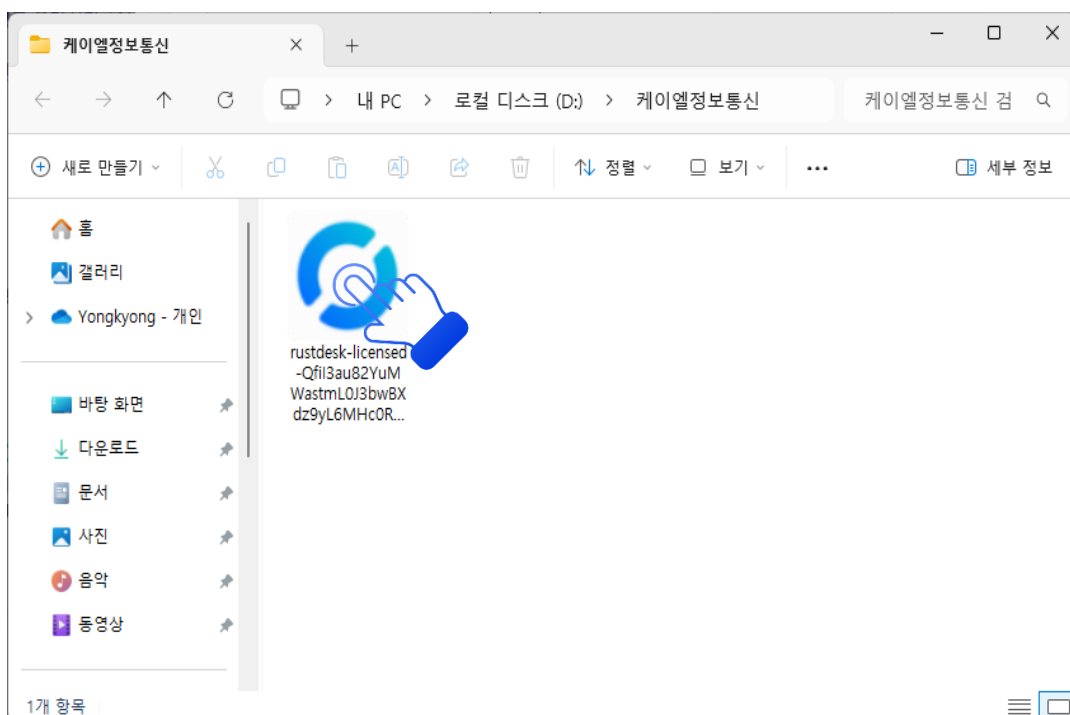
케이엘정보통신 ✕ +

내 PC > 로컬 디스크 (D:) > 케이엘정보통신

케이엘정보통신 검

새로 만들기 ⌄

정렬 ⌄

보기 ⌄

...

세부 정보

홈

갤러리

Yongkyong - 개인

바탕 화면

다운로드

문서

사진

음악

동영상

rustdesk-licensed-Qfil3au82YuMWastmL0J3bwBXdz9yL6MHc0R...

1개 항목